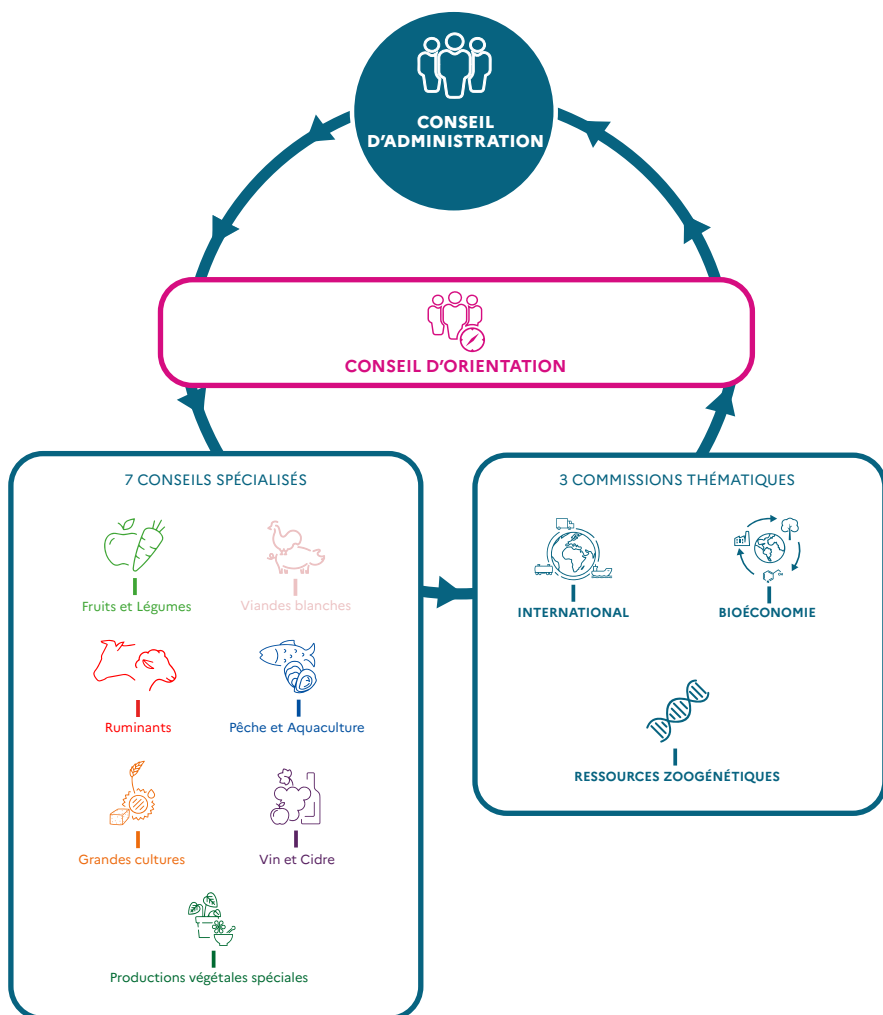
CONSEIL D'ADMINISTRATION

CONSEIL D'ORIENTATION

7 CONSEILS SPÉCIALISÉS

Fruits et Légumes

Viandes blanches

Ruminants

Pêche et Aquaculture

Grandes cultures

Vin et Cidre

Productions végétales spéciales

3 COMMISSIONS THÉMATIQUES

INTERNATIONAL

BIOÉCONOMIE

RESSOURCES ZOOGÉNÉTIQUES